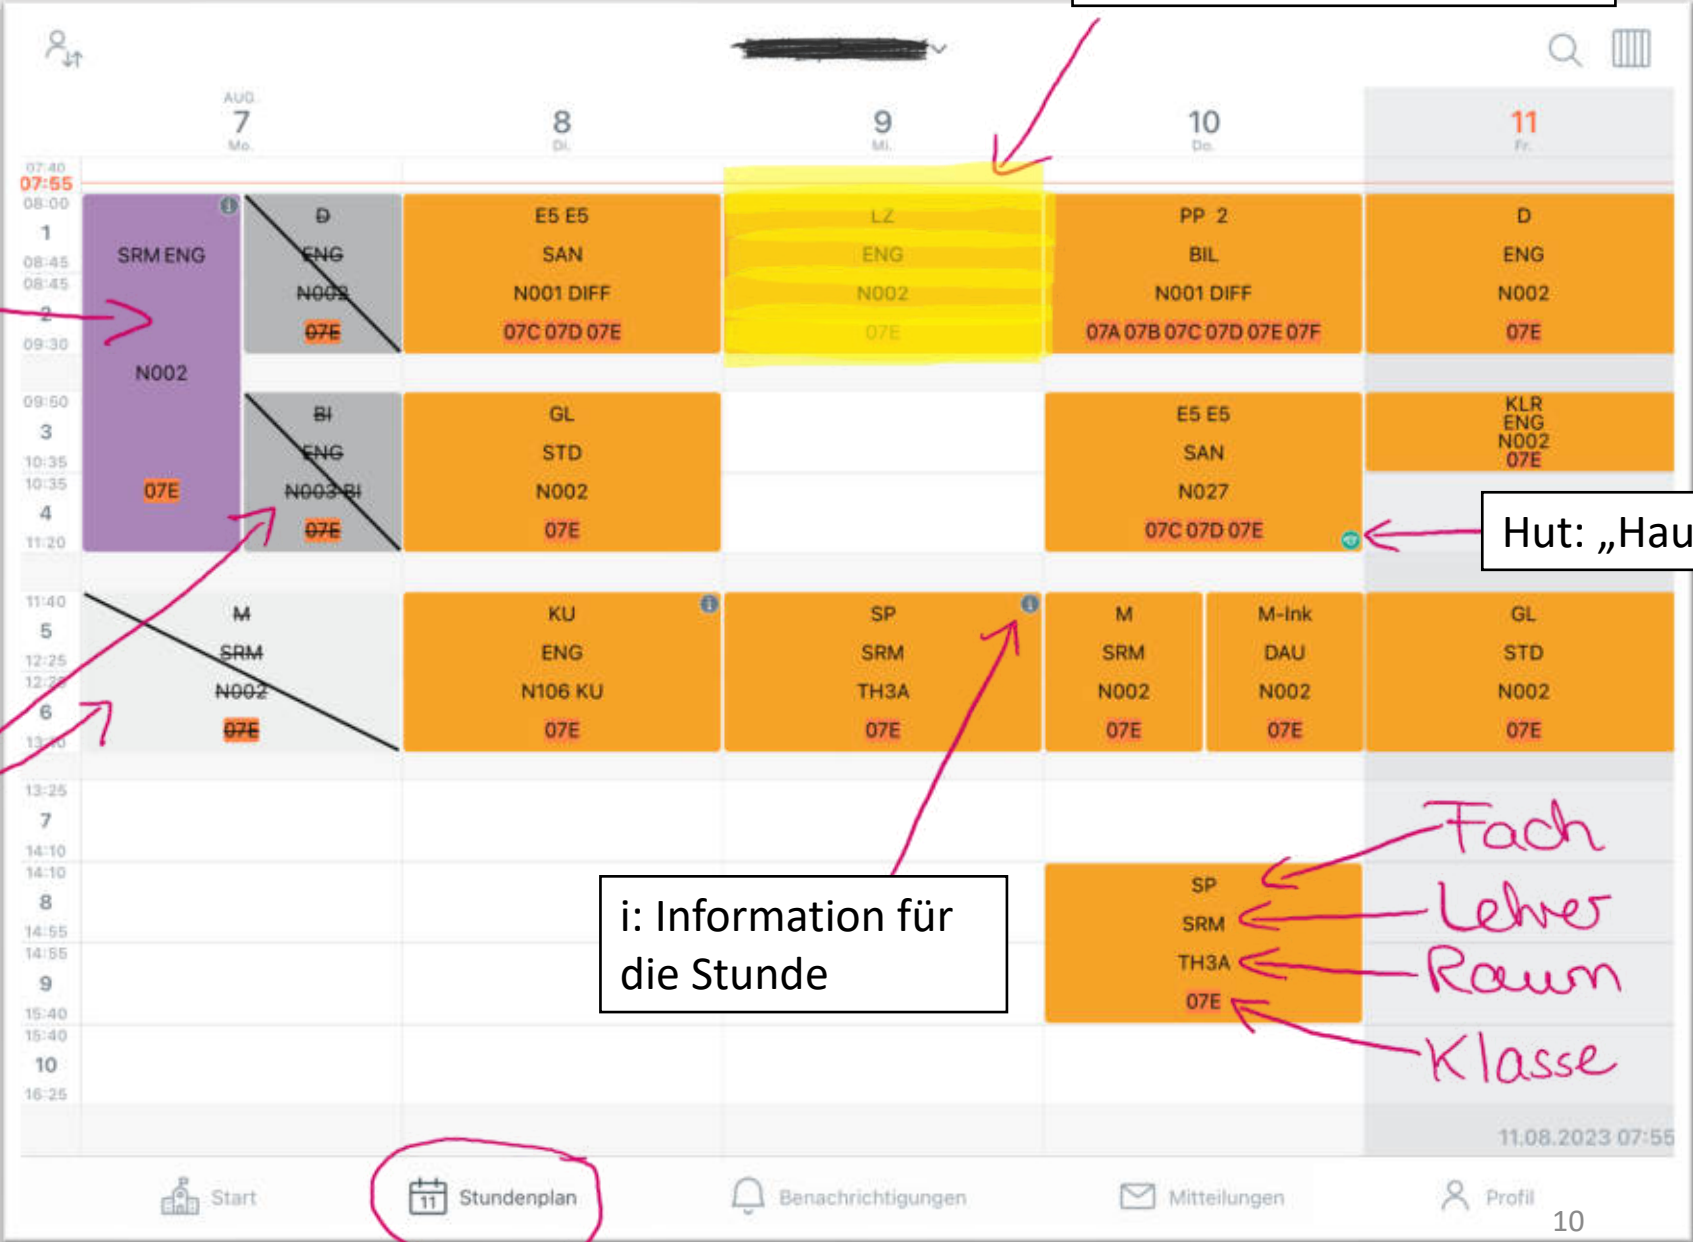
AUG. 7 Mo.
8 Di.
9 Mi.
10 Do.
11 Fr.

07:40
07:55
08:00 1 08:45
08:45 2 09:30
09:50 3 10:35
10:35 4 11:20
11:40 5 12:25
12:25 6 13:10
13:25 7 14:10
14:10 8 14:55
14:55 9 15:40
15:40 10 16:25

SRM ENG
N002
07E

D
ENG
N002
07E

BI
ENG
N003-BI
07E

M
SRM
N002
07E

E5 E5
SAN
N001 DIFF
07C 07D 07E

GL
STD
N002
07E

KU
ENG
N106 KU
07E

LZ
ENG
N002
07E

SP
SRM
TH3A
07E

PP 2
BIL
N001 DIFF
07A 07B 07C 07D 07E 07F

E5 E5
SAN
N027
07C 07D 07E

M
SRM
N002
07E

M-Ink
DAU
N002
07E

SP
SRM
TH3A
07E

D
ENG
N002
07E

KLR
ENG
N002
07E

GL
STD
N002
07E

Hut: „Hau

i: Information für die Stunde

Fach
Lehrer
Raum
Klasse

11.08.2023 07:55

Start
Stundenplan
Benachrichtigungen
Mitteilungen
Profil

10